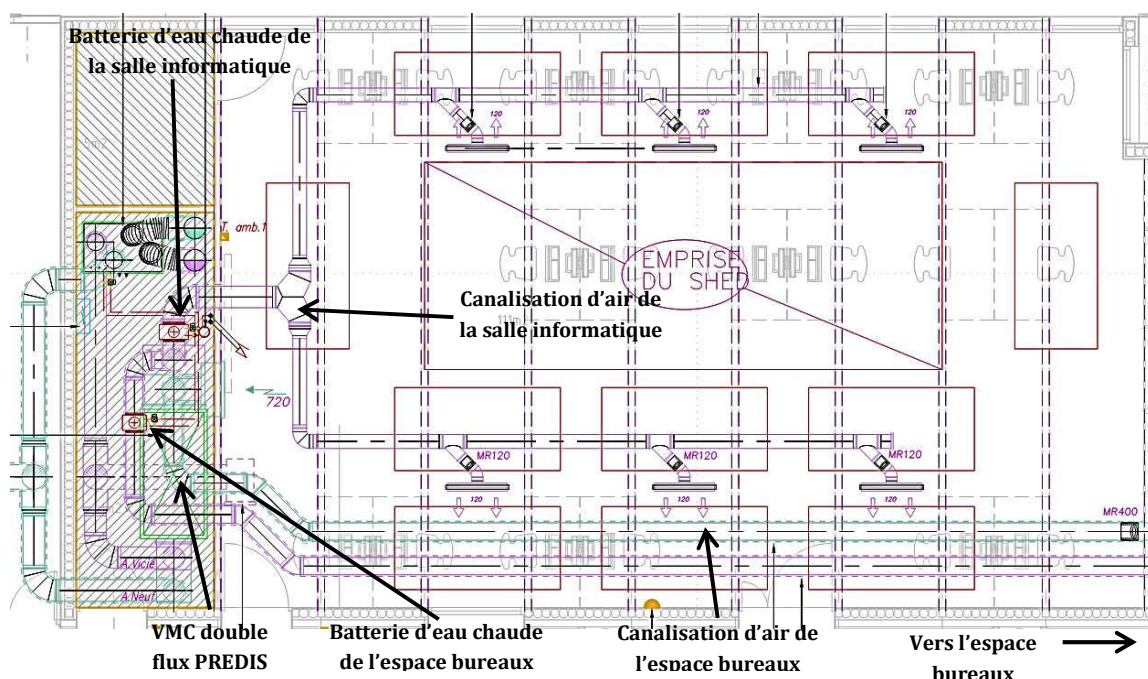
Batterie d'eau chaude de la salle informatique

T. amb.1

120

120

120

EMPRISE DU SHED

Canalisation d'air de la salle informatique

720

MR120

MR120

MR120

120

120

120

MR400

A.Vicié

A.Neuf

VMC double flux PREDIS

Batterie d'eau chaude de l'espace bureaux

Canalisation d'air de l'espace bureaux

Vers l'espace bureaux